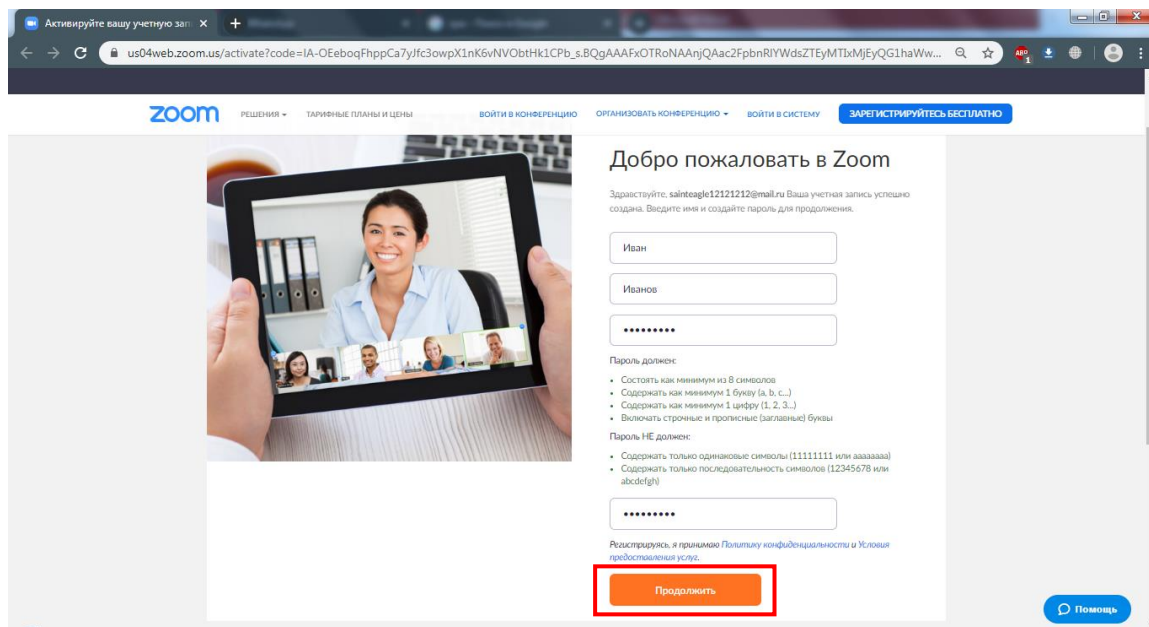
Активируйте вашу учетную зап ×

us04web.zoom.us/activate?code=IA-OEeboqFhppCa7yJfc3owpX1nK6vNVObtHk1CPb_s.BQgAAAFxOTRoNAAnjQAac2FpbnRlYWdsZTEyMTIxMjEyQG1haWw...

zoom РЕШЕНИЯ ▾ ТАРИФНЫЕ ПЛАНЫ И ЦЕНЫ ВОЙТИ В КОНФЕРЕНЦИЮ ОРГАНИЗОВАТЬ КОНФЕРЕНЦИЮ ▾ ВОЙТИ В СИСТЕМУ ЗАРЕГИСТРИРУЙТЕСЬ БЕСПЛАТНО

Добро пожаловать в Zoom

Здравствуйте, sainteagle12121212@mail.ru Ваша учетная запись успешно создана. Введите имя и создайте пароль для продолжения.

Иван

Иванов

•••••••••

Пароль должен:

• Состоять как минимум из 8 символов
• Содержать как минимум 1 букву (a, b, c...)
• Содержать как минимум 1 цифру (1, 2, 3...)
• Включать строчные и прописные (заглавные) буквы

Пароль НЕ должен:

• Содержать только одинаковые символы (11111111 или aaaaaaaa)
• Содержать только последовательность символов (12345678 или abcdefgh)

•••••••••

Регистрируясь, я принимаю Политику конфиденциальности и Условия предоставления услуг.

Продолжить

Помощь